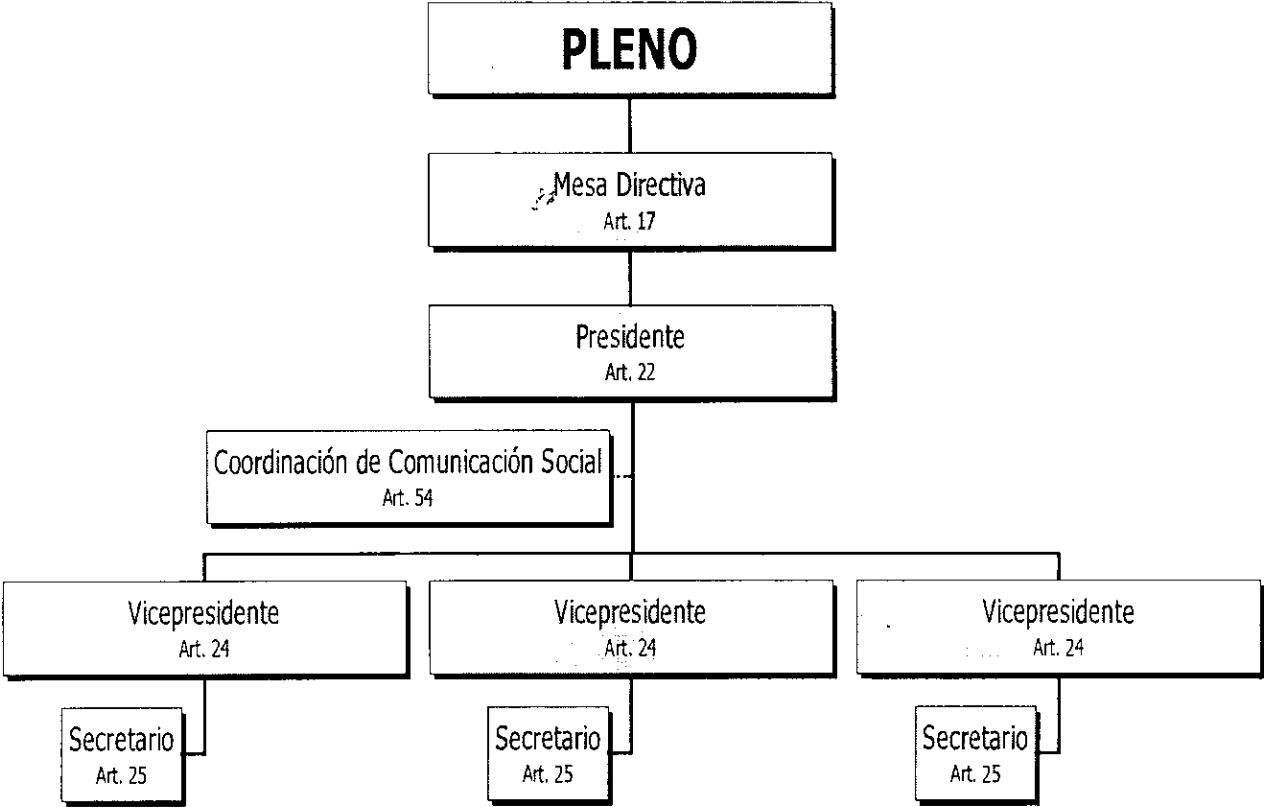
PLENO

Mesa Directiva
Art. 17

Presidente
Art. 22

Coordinación de Comunicación Social
Art. 54

Vicepresidente
Art. 24

Vicepresidente
Art. 24

Vicepresidente
Art. 24

Secretario
Art. 25

Secretario
Art. 25

Secretario
Art. 25